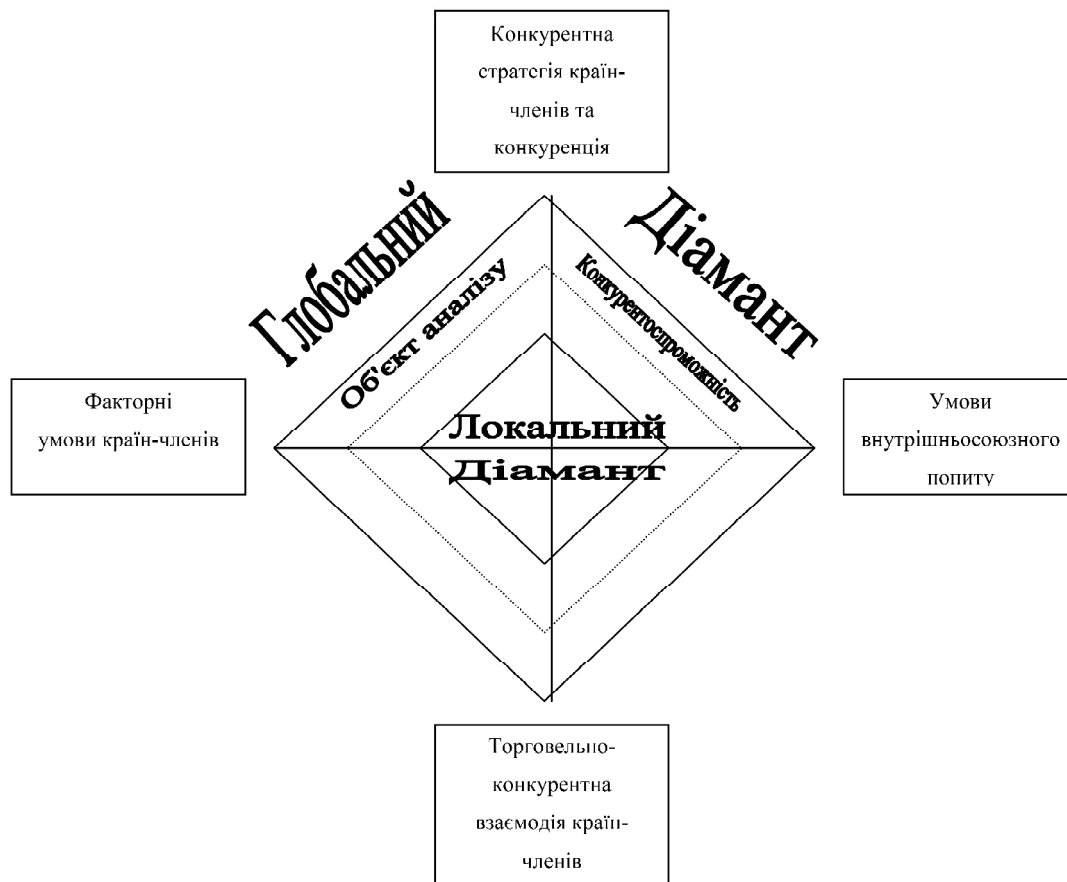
Конкурентна стратегія країн-членів та конкуренція

Глобальний

Діамант

Об'єкт аналізу

Конкурентоспроможність

Факторні умови країн-членів

Локальний Діамант

Умови внутрішньосоюзного попиту

Торговельно-конкурентна взаємодія країн-членів